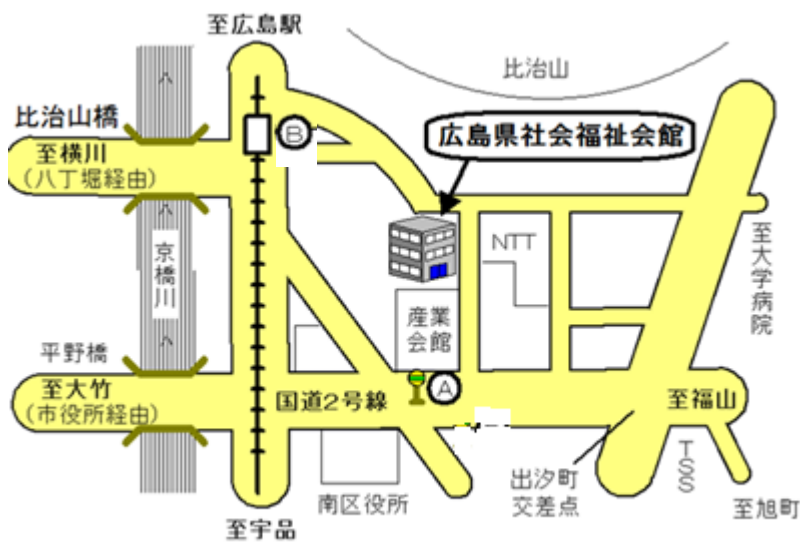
至広島駅

比治山

比治山橋

B

広島県社会福祉会館

至横川
(八丁堀経由)

NTT

京橋川

至大学病院

産業会館

平野橋

至大竹
(市役所経由)

A

国道2号線

至福山

出汐町
交差点

TSS

南区役所

至宇品

至旭町